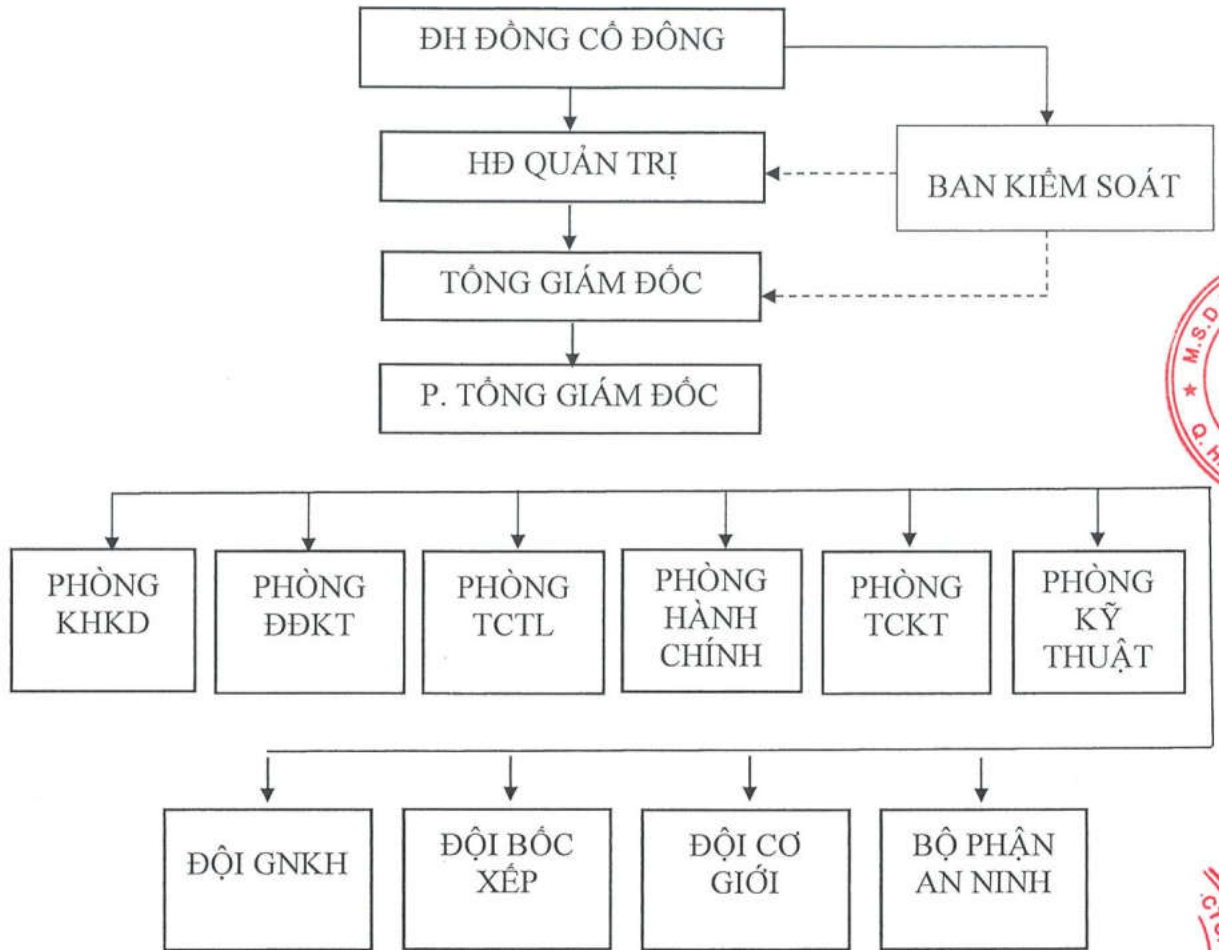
ĐH ĐỒNG CỔ ĐÔNG

HĐ QUẢN TRỊ

BAN KIỂM SOÁT

TỔNG GIÁM ĐỐC

P. TỔNG GIÁM ĐỐC

PHÒNG KHKD

PHÒNG ĐĐKT

PHÒNG TCTL

PHÒNG HÀNH CHÍNH

PHÒNG TCKT

PHÒNG KỸ THUẬT

ĐỘI GNKH

ĐỘI BỐC XẾP

ĐỘI CƠ GIỚI

BỘ PHẬN AN NINH

M.S.D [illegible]